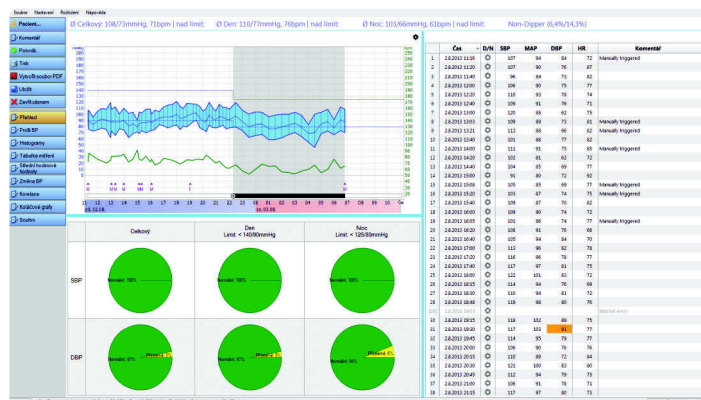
Soubor Nastavení Rozložení Nápověda

Pacient...
Komentář
Pokrok
Tisk
Vytvořit soubor PDF
Uložit
Zavřít záznam
Přehled
Profil BP
Histogramy
Tabulka měření
Střední hodinové hodnoty
Změna BP
Korelace
Koláčové grafy
Souhrn

Ø Celkový: 108/73mmHg, 71bpm | nad limit:
Ø Den: 110/77mmHg, 76bpm | nad limit:
Ø Noc: 103/66mmHg, 61bpm | nad limit:
Non-Dipper (6,4%/14,3%)

| | Čas | D/N | SBP | MAP | DBP | HR | Komentář |
|---|---|---|---|---|---|---|---|
| 1 | 2.6.2013 11:10 | | 107 | 94 | 84 | 72 | Manually triggered |
| 2 | 2.6.2013 11:20 | | 107 | 90 | 76 | 87 | |
| 3 | 2.6.2013 11:40 | | 96 | 84 | 73 | 62 | |
| 4 | 2.6.2013 12:00 | | 106 | 90 | 75 | 77 | |
| 5 | 2.6.2013 12:20 | | 110 | 93 | 78 | 74 | |
| 6 | 2.6.2013 12:40 | | 109 | 91 | 76 | 71 | |
| 7 | 2.6.2013 13:00 | | 120 | 88 | 62 | 75 | |
| 8 | 2.6.2013 13:11 | | 109 | 89 | 72 | 81 | Manually triggered |
| 9 | 2.6.2013 13:21 | | 113 | 88 | 66 | 82 | Manually triggered |
| 10 | 2.6.2013 13:40 | | 101 | 88 | 77 | 82 | |
| 11 | 2.6.2013 14:00 | | 111 | 91 | 75 | 65 | Manually triggered |
| 12 | 2.6.2013 14:20 | | 102 | 81 | 62 | 72 | |
| 13 | 2.6.2013 14:40 | | 104 | 85 | 69 | 77 | |
| 14 | 2.6.2013 15:00 | | 91 | 80 | 72 | 92 | |
| 15 | 2.6.2013 15:06 | | 105 | 83 | 69 | 77 | Manually triggered |
| 16 | 2.6.2013 15:20 | | 103 | 87 | 74 | 75 | Manually triggered |
| 17 | 2.6.2013 15:40 | | 109 | 87 | 70 | 82 | |
| 18 | 2.6.2013 16:00 | | 109 | 90 | 74 | 72 | |
| 19 | 2.6.2013 16:05 | | 101 | 86 | 74 | 77 | Manually triggered |
| 20 | 2.6.2013 16:20 | | 108 | 91 | 76 | 68 | |
| 21 | 2.6.2013 16:40 | | 105 | 94 | 84 | 70 | |
| 22 | 2.6.2013 17:00 | | 111 | 96 | 82 | 78 | |
| 23 | 2.6.2013 17:20 | | 116 | 96 | 78 | 77 | |
| 24 | 2.6.2013 17:40 | | 107 | 87 | 81 | 75 | |
| 25 | 2.6.2013 18:00 | | 122 | 101 | 81 | 72 | |
| 26 | 2.6.2013 18:15 | | 114 | 94 | 76 | 69 | |
| 27 | 2.6.2013 18:30 | | 110 | 94 | 81 | 72 | |
| 28 | 2.6.2013 18:40 | | 119 | 98 | 80 | 76 | |
| 29 | 2.6.2013 19:00 | | | | | | Internal error |
| 30 | 2.6.2013 19:15 | | 118 | 102 | 89 | 75 | |
| 31 | 2.6.2013 19:30 | | 117 | 103 | 91 | 77 | |
| 32 | 2.6.2013 19:45 | | 114 | 93 | 79 | 77 | |
| 33 | 2.6.2013 20:00 | | 109 | 90 | 76 | 76 | |
| 34 | 2.6.2013 20:15 | | 110 | 89 | 72 | 84 | |
| 35 | 2.6.2013 20:30 | | 121 | 100 | 83 | 80 | |
| 36 | 2.6.2013 20:45 | | 112 | 94 | 79 | 75 | |
| 37 | 2.6.2013 21:00 | | 109 | 91 | 78 | 71 | |
| 38 | 2.6.2013 21:15 | | 117 | 97 | 80 | 73 | |

| | Celkový | Den Limit: < 140/90mmHg | Noc Limit: < 125/80mmHg |
|---|---|---|---|
| SBP | Normální: 100% | Normální: 100% | Normální: 100% |
| DBP | Normální: 97% Zvýšená: 3% | Normální: 97% Zvýšená: 3% | Normální: 96% Zvýšená: 4% |